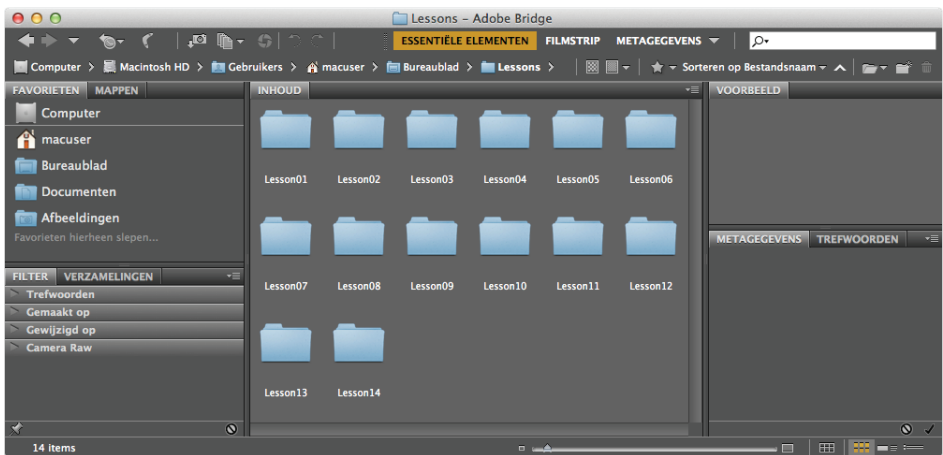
Lessons – Adobe Bridge

ESSENTIËLE ELEMENTEN FILMSTRIP METAGEGEVENS

Computer > Macintosh HD > Gebruikers > macuser > Bureaublad > Lessons >

Sorteren op Bestandsnaam

FAVORIETEN MAPPEN

Computer
macuser
Bureaublad
Documenten
Afbeeldingen
Favorieten hierheen slepen...

FILTER VERZAMELINGEN

Trefwoorden
Gemaakt op
Gewijzigd op
Camera Raw

INHOUD

Lesson01 Lesson02 Lesson03 Lesson04 Lesson05 Lesson06

Lesson07 Lesson08 Lesson09 Lesson10 Lesson11 Lesson12

Lesson13 Lesson14

VOORBEELD

METAGEGEVENS TREFWOORDEN

14 items